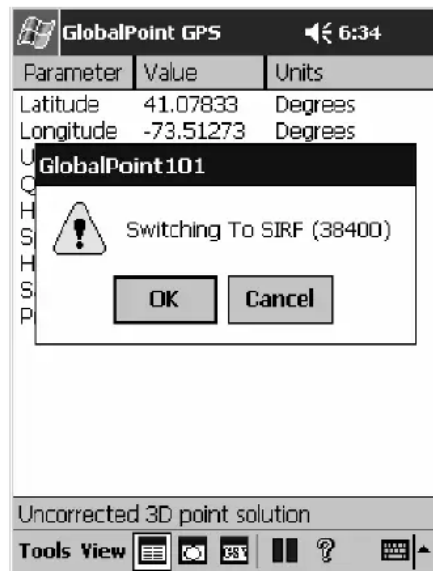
GlobalPoint GPS 6:34

| Parameter | Value | Units |
|---|---|---|
| Latitude | 41.07833 | Degrees |
| Longitude | -73.51273 | Degrees |

U
Q
H
S
H
S
P

GlobalPoint101

Switching To SIRF (38400)

OK Cancel

Uncorrected 3D point solution

Tools View